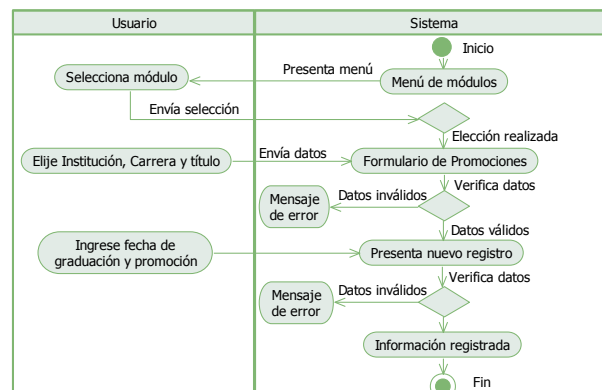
| Usuario | Sistema |
|---|---|

Inicio

Presenta menú

Selecciona módulo

Menú de módulos

Envía selección

Elección realizada

Elije Institución, Carrera y título

Envía datos

Formulario de Promociones

Verifica datos

Mensaje de error

Datos inválidos

Datos válidos

Ingrese fecha de graduación y promoción

Presenta nuevo registro

Verifica datos

Mensaje de error

Datos inválidos

Información registrada

Fin